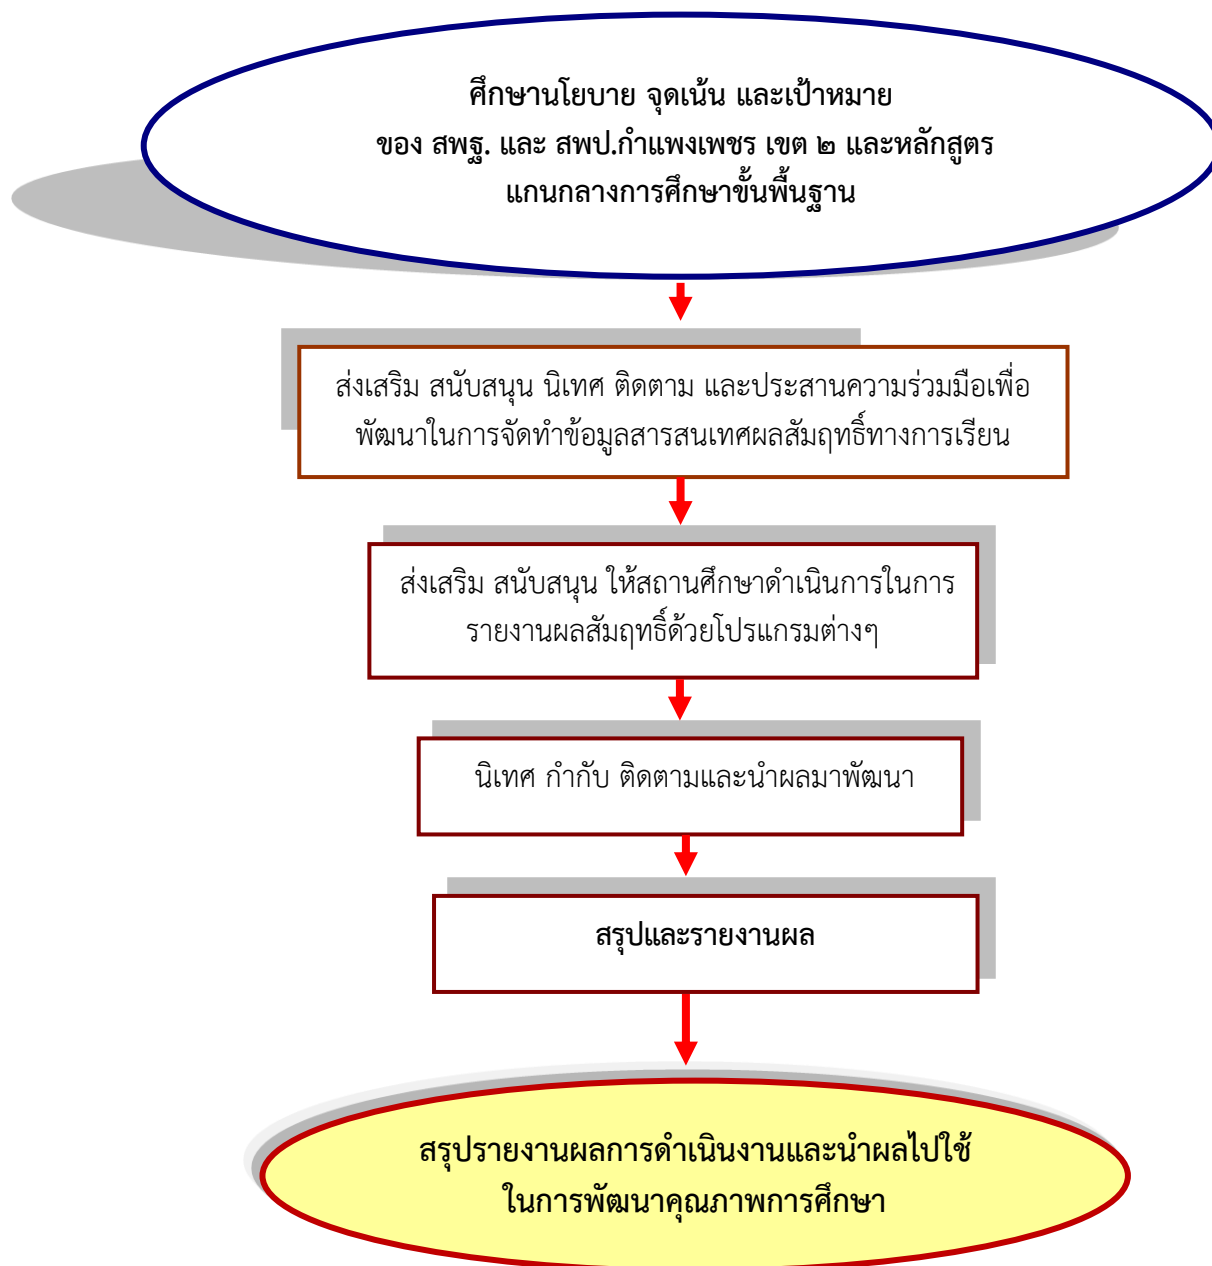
ศึกษานโยบาย จุดเน้น และเป้าหมาย
ของ สพฐ. และ สพป.กำแพงเพชร เขต ๒ และหลักสูตรแกนกลางการศึกษาขั้นพื้นฐาน

ส่งเสริม สนับสนุน นิเทศ ติดตาม และประสานความร่วมมือเพื่อพัฒนาในการจัดทำข้อมูลสารสนเทศผลสัมฤทธิ์ทางการเรียน

ส่งเสริม สนับสนุน ให้สถานศึกษาดำเนินการในการรายงานผลสัมฤทธิ์ด้วยโปรแกรมต่างๆ

นิเทศ กำกับ ติดตามและนำผลมาพัฒนา

สรุปและรายงานผล

สรุปรายงานผลการดำเนินงานและนำผลไปใช้ในการพัฒนาคุณภาพการศึกษา